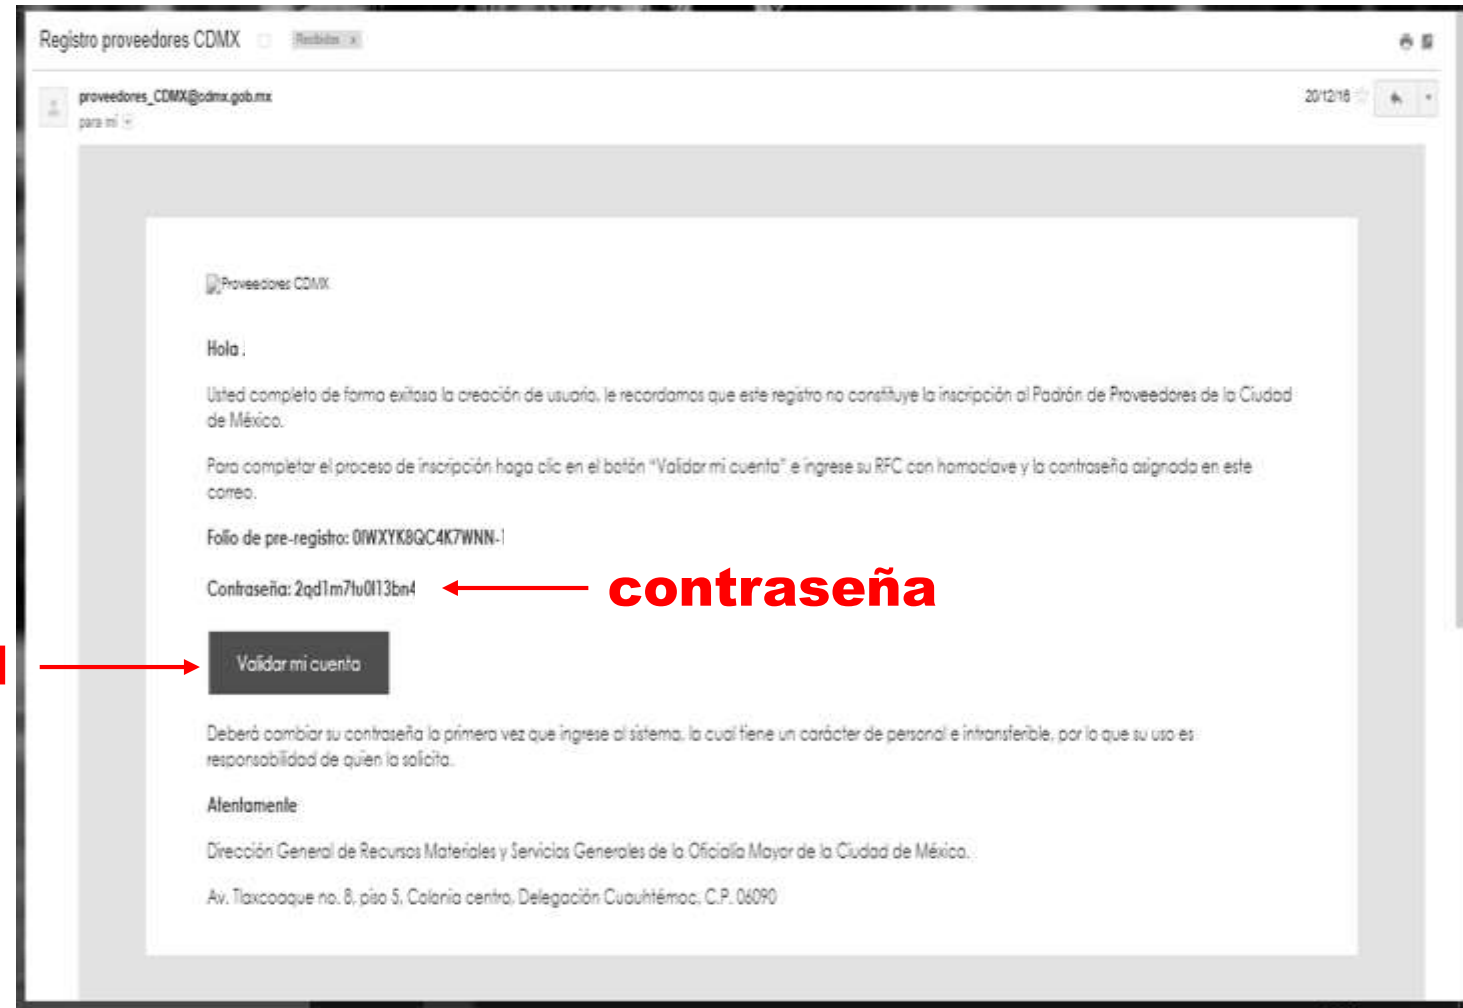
Registro proveedores CDMX Recibidos x

proveedores_CDMX@cdmx.gob.mx
para mí

20/12/16

Proveedores CDMX

Hola ,

Usted completo de forma exitosa la creación de usuario, le recordamos que este registro no constituye la inscripción al Padrón de Proveedores de la Ciudad de México.

Para completar el proceso de inscripción haga clic en el botón "Validar mi cuenta" e ingrese su RFC con homoclave y la contraseña asignada en este correo.

Folio de pre-registro: 0IWXYK8QC4K7WNN-1

Contraseña: 2qd1m7tu0l13bn4

contraseña

Validar mi cuenta

Deberá cambiar su contraseña la primera vez que ingrese al sistema, la cual tiene un carácter de personal e intransferible, por lo que su uso es responsabilidad de quien la solicita.

Atentamente

Dirección General de Recursos Materiales y Servicios Generales de la Oficialía Mayor de la Ciudad de México.

Av. Tlaxcoaque no. 8, piso 5, Colonia centro, Delegación Cuauhtémoc, C.P. 06090